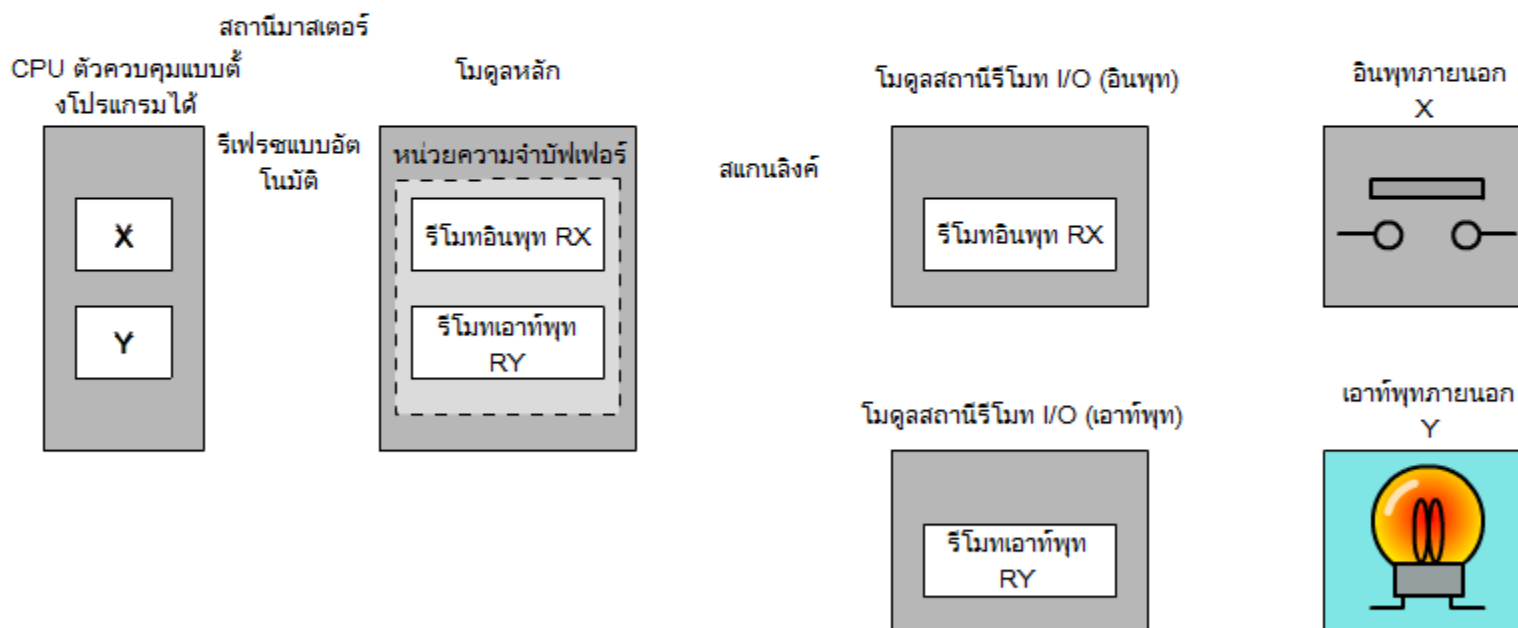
สถานีมาสเตอร์

CPU ตัวควบคุมแบบตั้งโปรแกรมได้

X

Y

รีเฟรชแบบอัตโนมัติ

โมดูลหลัก

หน่วยความจำบัฟเฟอร์

รีโมทอินพุท RX

รีโมทเอาท์พุท RY

สแกนลิงค์

โมดูลสถานีรีโมท I/O (อินพุท)

รีโมทอินพุท RX

โมดูลสถานีรีโมท I/O (เอาท์พุท)

รีโมทเอาท์พุท RY

อินพุทภายนอก X

เอาท์พุทภายนอก Y